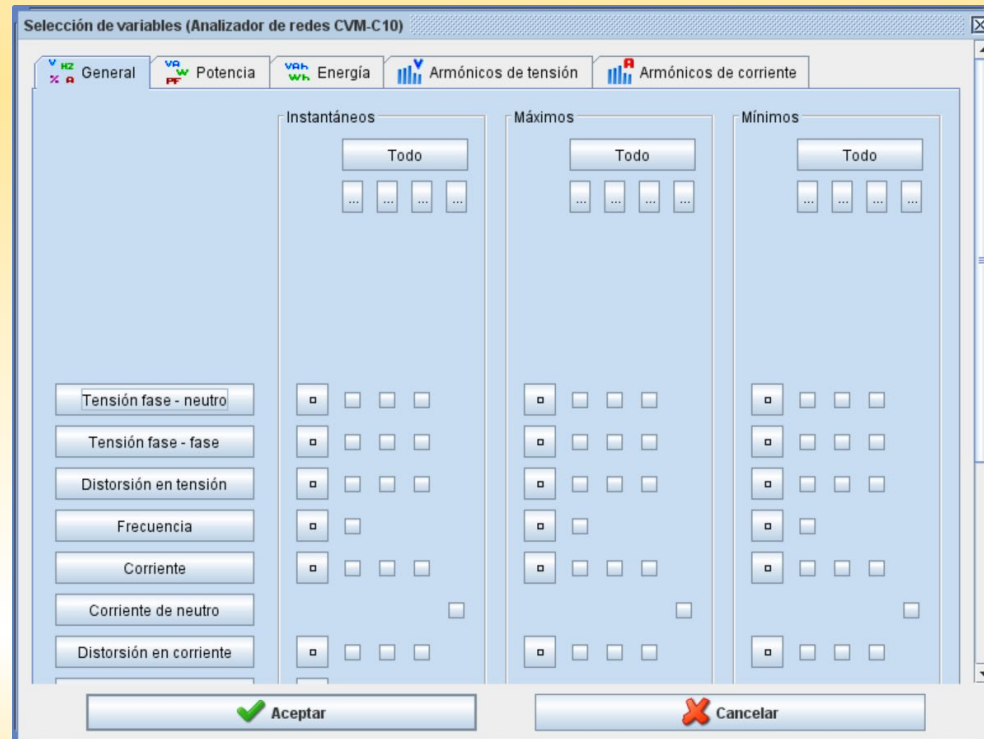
Selección de variables (Analizador de redes CVM-C10)

General | Potencia | Energía | Armónicos de tensión | Armónicos de corriente

Instantáneos

Todo

... ... ... ...

Máximos

Todo

... ... ... ...

Mínimos

Todo

... ... ... ...

Tensión fase - neutro

Tensión fase - fase

Distorsión en tensión

Frecuencia

Corriente

Corriente de neutro

Distorsión en corriente

Aceptar

Cancelar